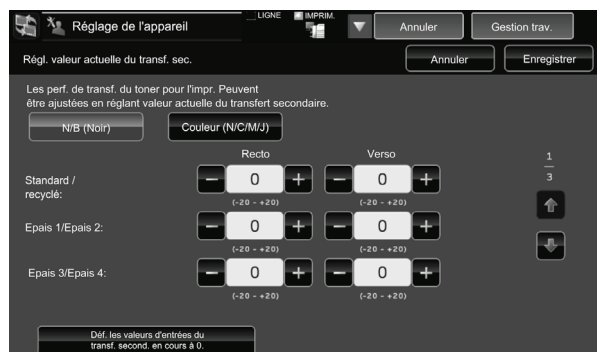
Réglage de l'appareil
LIGNE
IMPRIM.
Annuler
Gestion trav.

Régl. valeur actuelle du transf. sec.
Annuler
Enregistrer

Les perf. de transf. du toner pour l'impr. Peuvent être ajustées en réglant valeur actuelle du transfert secondaire.

N/B (Noir)
Couleur (N/C/M/J)

| | Recto | Verso |
|---|---|---|
| Standard / recyclé: | − 0 + (-20 - +20) | − 0 + (-20 - +20) |
| Epais 1/Epais 2: | − 0 + (-20 - +20) | − 0 + (-20 - +20) |
| Epais 3/Epais 4: | − 0 + (-20 - +20) | − 0 + (-20 - +20) |

$\frac{1}{3}$

Déf. les valeurs d'entrées du transf. second. en cours à 0.